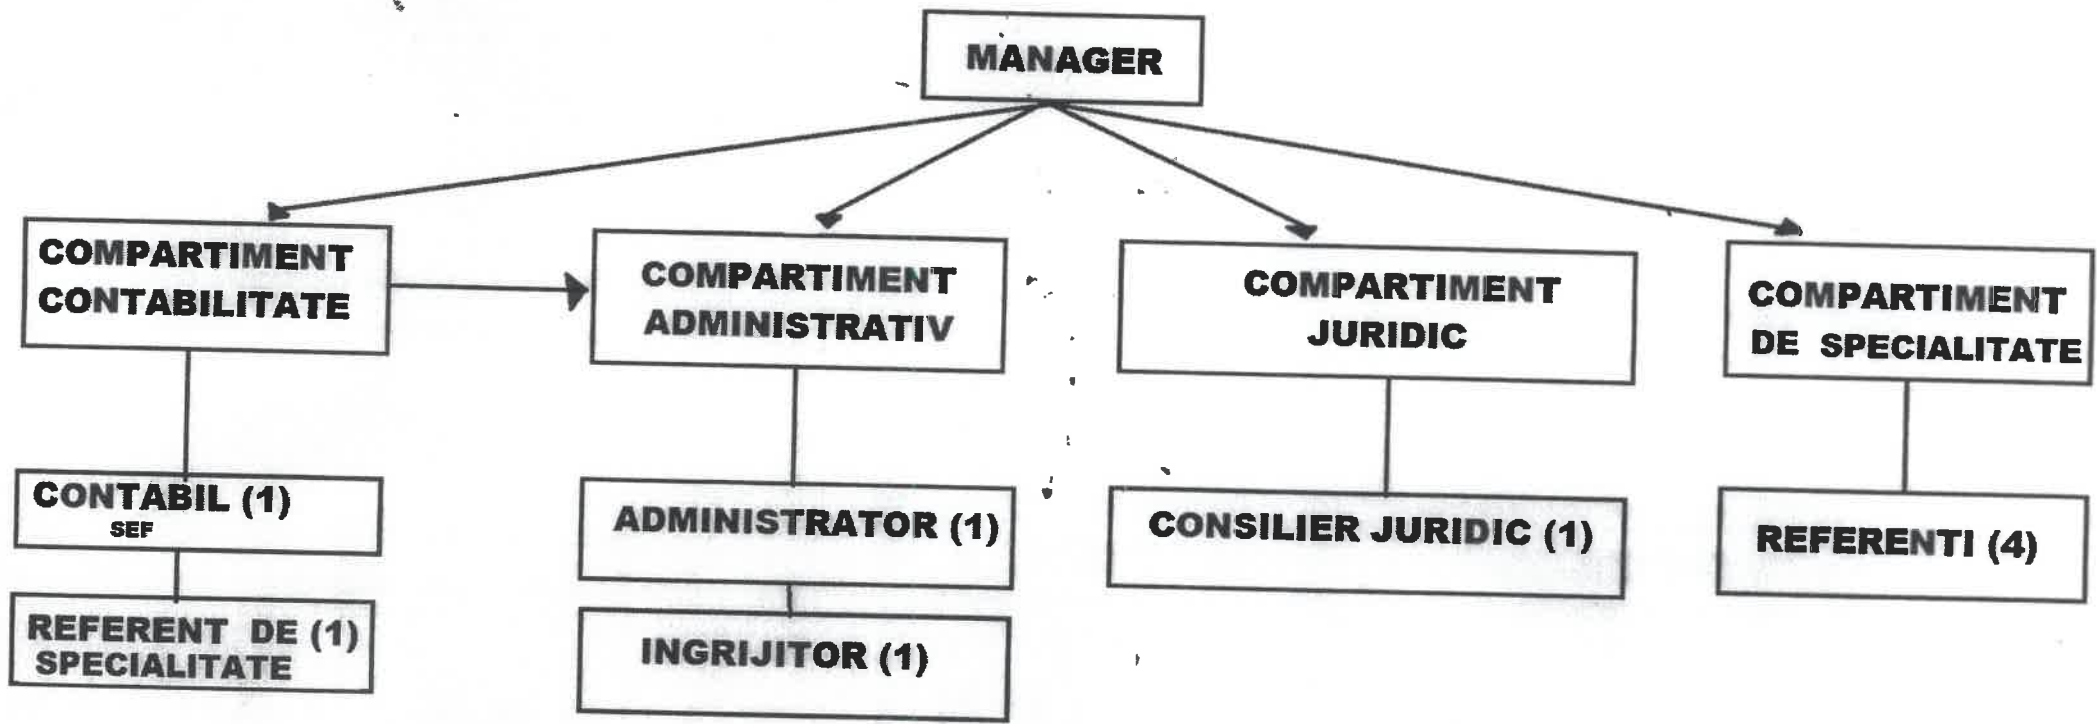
MANAGER

COMPARTIMENT CONTABILITATE

COMPARTIMENT ADMINISTRATIV

COMPARTIMENT JURIDIC

COMPARTIMENT DE SPECIALITATE

CONTABIL (1) SEF

REFERENT DE (1) SPECIALITATE

ADMINISTRATOR (1)

INGRIJITOR (1)

CONSILIER JURIDIC (1)

REFERENTI (4)